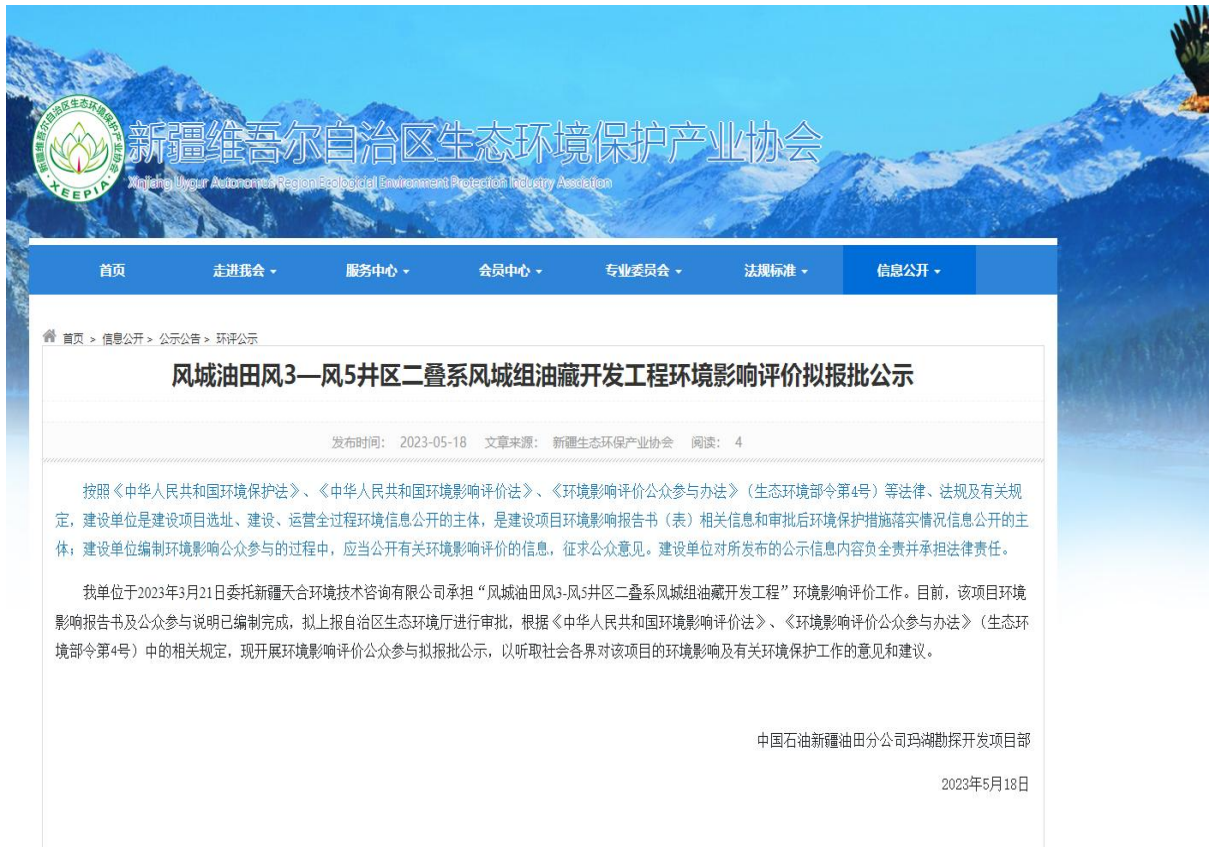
新疆维吾尔自治区生态环境保护产业协会
XEEPIA
Xinjiang Uygur Autonomous Region Ecological Environment Protection Industry Association

首页 走进我会 服务中心 会员中心 专业委员会 法规标准 信息公开

首页 > 信息公开 > 公示公告 > 环评公示

风城油田风3—风5井区二叠系风城组油藏开发工程环境影响评价拟报批公示

发布时间: 2023-05-18 文章来源: 新疆生态环保产业协会 阅读: 4

按照《中华人民共和国环境保护法》、《中华人民共和国环境影响评价法》、《环境影响评价公众参与办法》(生态环境部令第4号)等法律、法规及有关规定，建设单位是建设项目选址、建设、运营全过程环境信息公开的主体，是建设项目环境影响报告书(表)相关信息和审批后环境保护措施落实情况信息公开的主体；建设单位编制环境影响公众参与的过程中，应当公开有关环境影响评价的信息，征求公众意见。建设单位对所发布的公示信息内容负全责并承担法律责任。

我单位于2023年3月21日委托新疆天合环境技术咨询有限公司承担“风城油田风3-风5井区二叠系风城组油藏开发工程”环境影响评价工作。目前，该项目环境影响报告书及公众参与说明已编制完成，拟上报自治区生态环境厅进行审批，根据《中华人民共和国环境影响评价法》、《环境影响评价公众参与办法》(生态环境部令第4号)中的相关规定，现开展环境影响评价公众参与拟报批公示，以听取社会各界对该项目的环境影响及有关环境保护工作的意见和建议。

中国石油新疆油田分公司玛湖勘探开发项目部

2023年5月18日